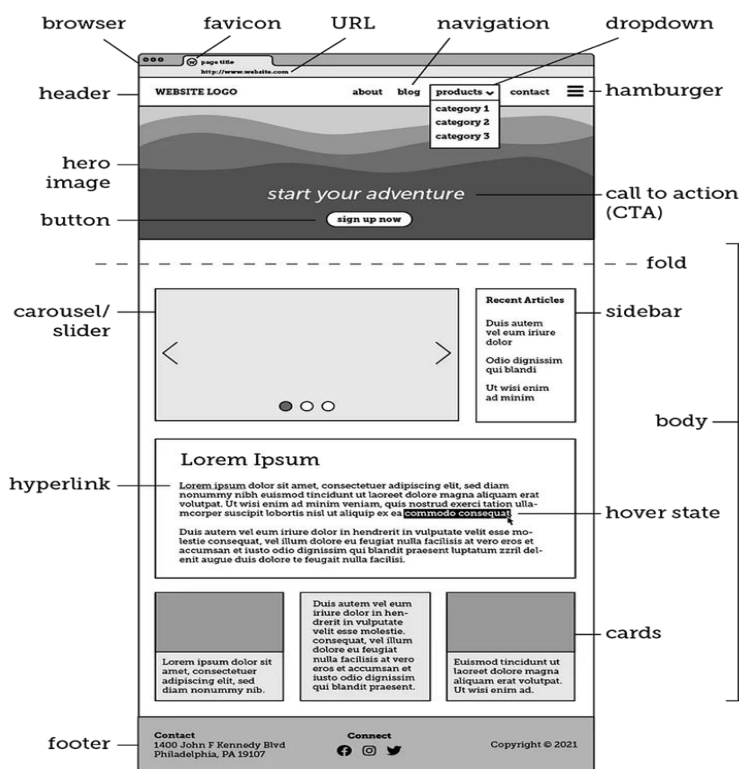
browser
favicon
URL
navigation
dropdown

page title
http://www.website.com

header
WEBSITE LOGO
about
blog
products
contact
hamburger

category 1
category 2
category 3

hero image
start your adventure
call to action (CTA)
button
sign up now

fold

carousel/ slider

Recent Articles
Duis autem vel eum iriure dolor
Odio dignissim qui blandi
Ut wisi enim ad minim

sidebar

body

Lorem Ipsum

hyperlink

Lorem ipsum dolor sit amet, consectetuer adipiscing elit, sed diam nonummy nibh euismod tincidunt ut laoreet dolore magna aliquam erat volutpat. Ut wisi enim ad minim veniam, quis nostrud exerci tation ullamcorper suscipit lobortis nisl ut aliquip ex ea commodo consequat.

hover state

Duis autem vel eum iriure dolor in hendrerit in vulputate velit esse molestie consequat, vel illum dolore eu feugiat nulla facilisis at vero eros et accumsan et iusto odio dignissim qui blandit praesent luptatum zzril delenit augue duis dolore te feugait nulla facilisi.

Lorem ipsum dolor sit amet, consectetuer adipiscing elit, sed diam nonummy nib.

Duis autem vel eum iriure dolor in hendrerit in vulputate velit esse molestie. consequat, vel illum dolore eu feugiat nulla facilisis at vero eros et accumsan et iusto odio dignissim qui blandit praesent.

Euismod tincidunt ut laoreet dolore magna aliquam erat volutpat. Ut wisi enim ad.

cards

footer
Contact
1400 John F Kennedy Blvd
Philadelphia, PA 19107
Connect
Copyright © 2021